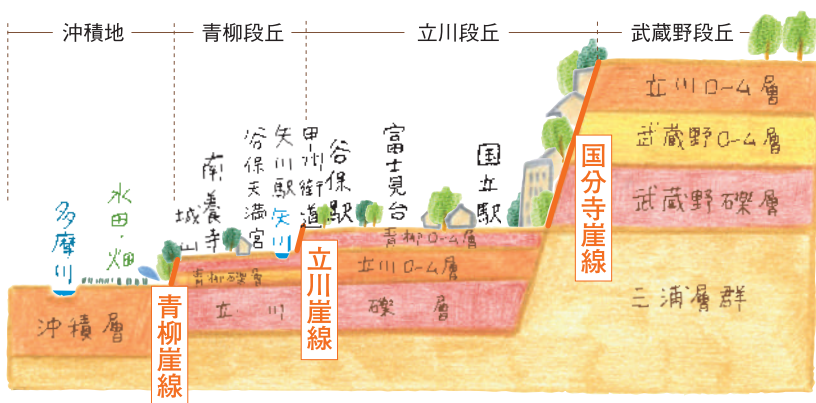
沖積地 青柳段丘 立川段丘 武蔵野段丘

多摩川

水田・畑

城山

南養寺

谷保天満宮

矢川駅

矢川

甲州街道

谷保駅

富士見台

国立駅

国分寺崖線

立川崖線

青柳崖線

沖積層

青柳礫層

立川

礫層

青柳ローム層

立川ローム層

立川ローム層

武蔵野ローム層

武蔵野礫層

三浦層群